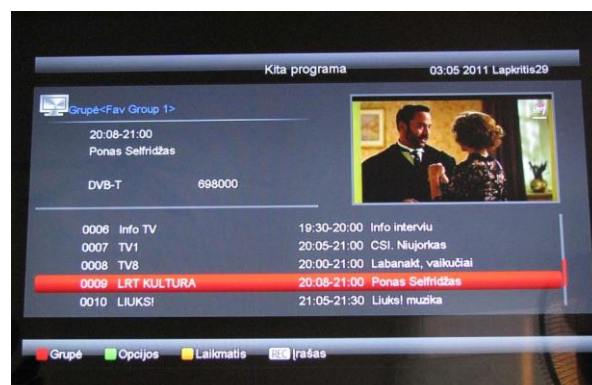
Kita programa 03:05 2011 Lapkritis29

Grupė<Fav Group 1>

20:08-21:00
Ponas Selfridžas

DVB-T 698000

| | | | |
|---|---|---|---|
| 0006 | Info TV | 19:30-20:00 | Info interviu |
| 0007 | TV1 | 20:05-21:00 | CSI. Niujorkas |
| 0008 | TV8 | 20:00-21:00 | Labanakt, vaikučiai |
| 0009 | LRT KULTURA | 20:08-21:00 | Ponas Selfridžas |
| 0010 | LIUKS! | 21:05-21:30 | Liuks! muzika |

Grupė Opcijos Laikmatis REC Įrašas